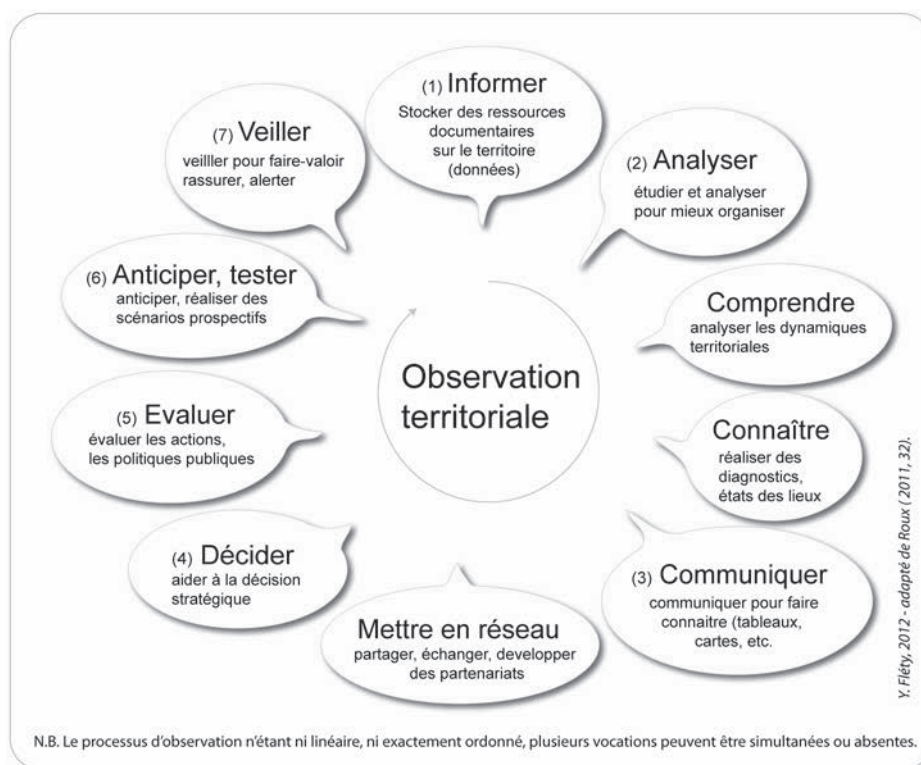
(1) Informer
Stocker des ressources documentaires sur le territoire (données)

(2) Analyser
étudier et analyser pour mieux organiser

Comprendre
analyser les dynamiques territoriales

Connaître
réaliser des diagnostics, états des lieux

(3) Communiquer
communiquer pour faire connaitre (tableaux, cartes, etc.

Mettre en réseau
partager, échanger, developper des partenariats

(4) Décider
aider à la décision stratégique

(5) Evaluer
évaluer les actions, les politiques publiques

(6) Anticiper, tester
anticiper, réaliser des scénarios prospectifs

(7) Veiller
veilller pour faire-valoir rassurer, alerter

Observation territoriale

Y. Fléty, 2012 - adapté de Roux (2011, 32).

N.B. Le processus d'observation n'étant ni linéaire, ni exactement ordonné, plusieurs vocations peuvent être simultanées ou absentes.